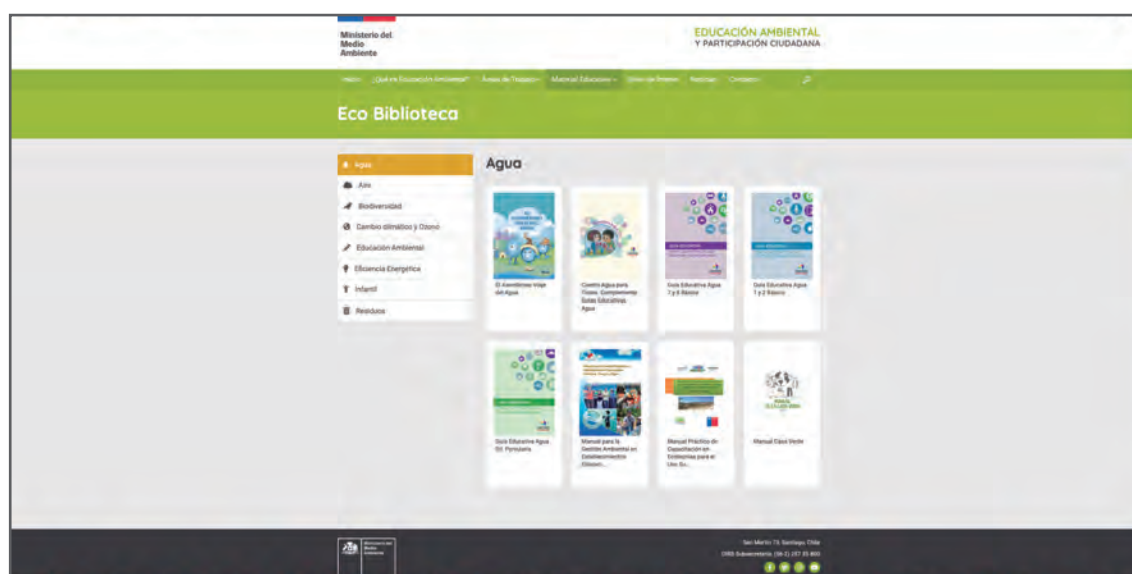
Ministerio del Medio Ambiente

EDUCACIÓN AMBIENTAL
Y PARTICIPACIÓN CIUDADANA

Inicio ¿Qué es Educación Ambiental? Áreas de Trabajo Material Educativo Sala de Prensa Noticias Contacto

Eco Biblioteca

Agua
Aire
Biodiversidad
Cambio climático y Ozono
Educación Ambiental
Eficiencia Energética
Infantil
Residuos

Agua

El Asombroso Viaje del Agua

Cuento Agua para Todos. Complemento Guías Educativas Agua

Guía Educativa Agua 7 y 8 Básico

Guía Educativa Agua 1 y 2 Básico

Guía Educativa Agua Ed. Parvularia

Manual para la Gestión Ambiental en Establecimientos Educaci...

Manual Práctico de Capacitación en Embalses para el Uso Ec...

Manual Casa Verde

San Martín 73, Santiago, Chile
OIRS Subsecretaría: (56-2) 257 35 600